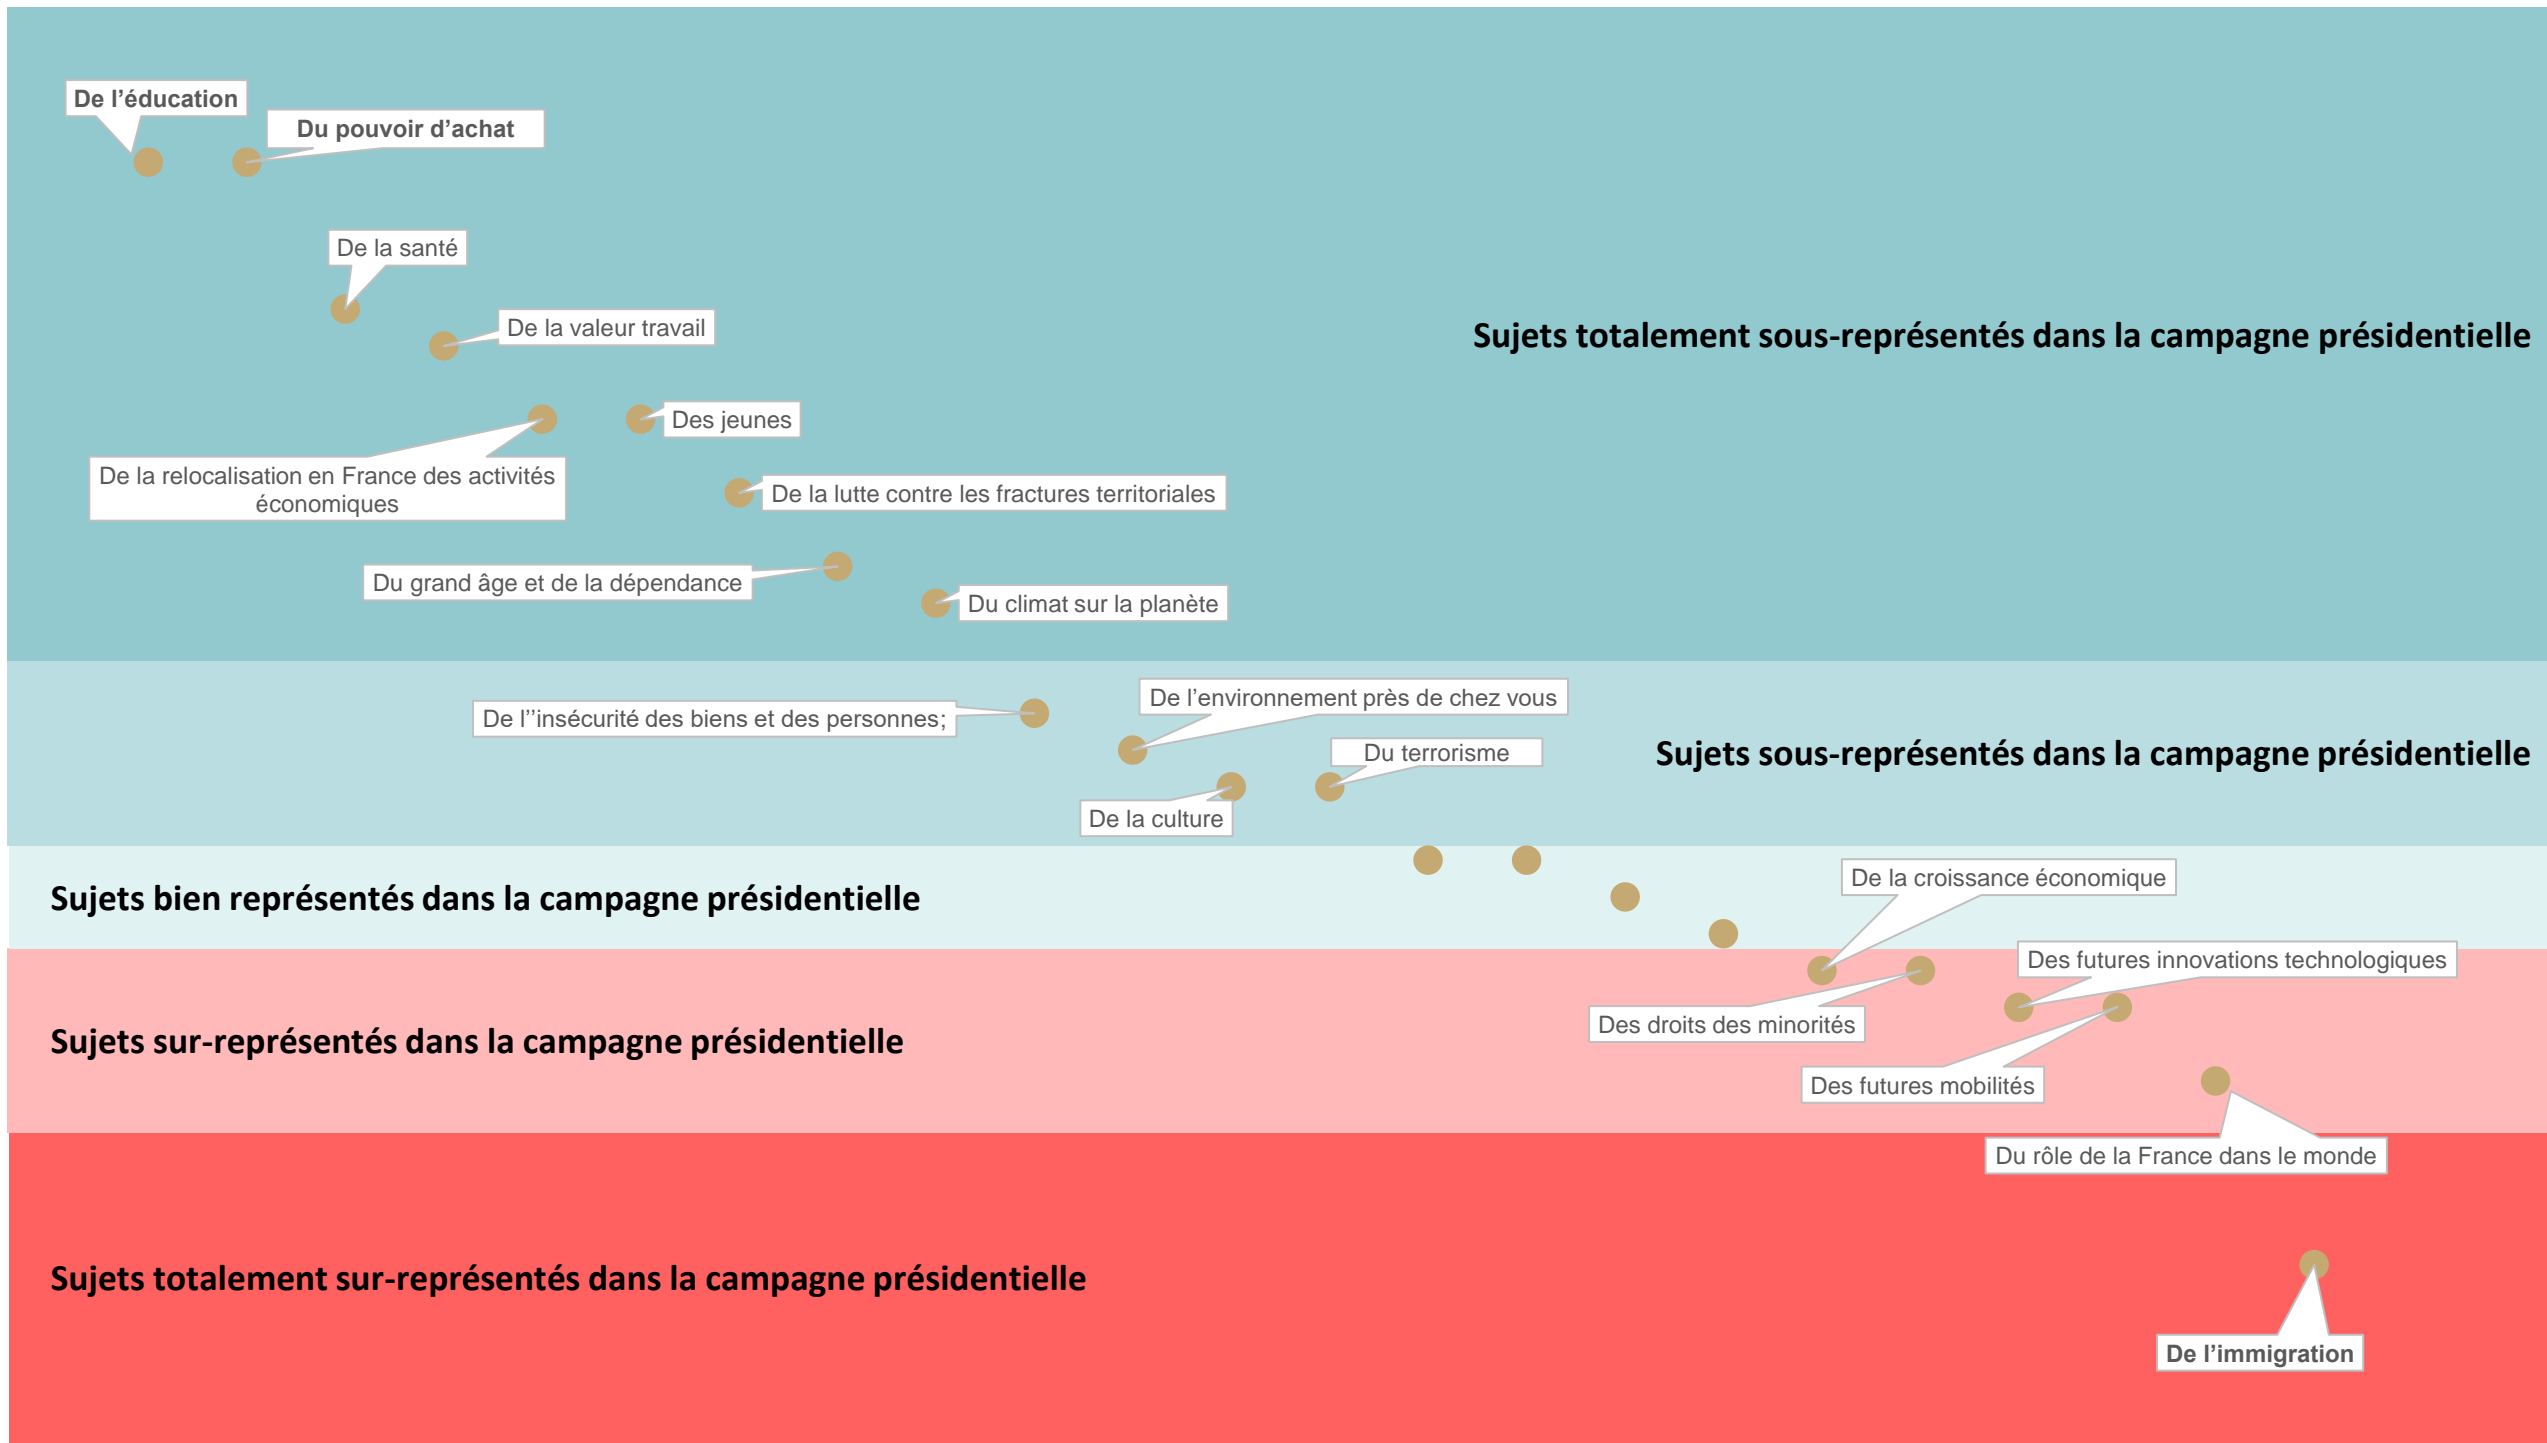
De l’éducation

Du pouvoir d’achat

De la santé

De la valeur travail

Des jeunes

De la relocalisation en France des activités économiques

De la lutte contre les fractures territoriales

Du grand âge et de la dépendance

Du climat sur la planète

Sujets totalement sous-représentés dans la campagne présidentielle

De l’’insécurité des biens et des personnes;

De l’environnement près de chez vous

Du terrorisme

De la culture

Sujets sous-représentés dans la campagne présidentielle

Sujets bien représentés dans la campagne présidentielle

De la croissance économique

Des futures innovations technologiques

Des droits des minorités

Sujets sur-représentés dans la campagne présidentielle

Des futures mobilités

Du rôle de la France dans le monde

Sujets totalement sur-représentés dans la campagne présidentielle

De l’immigration